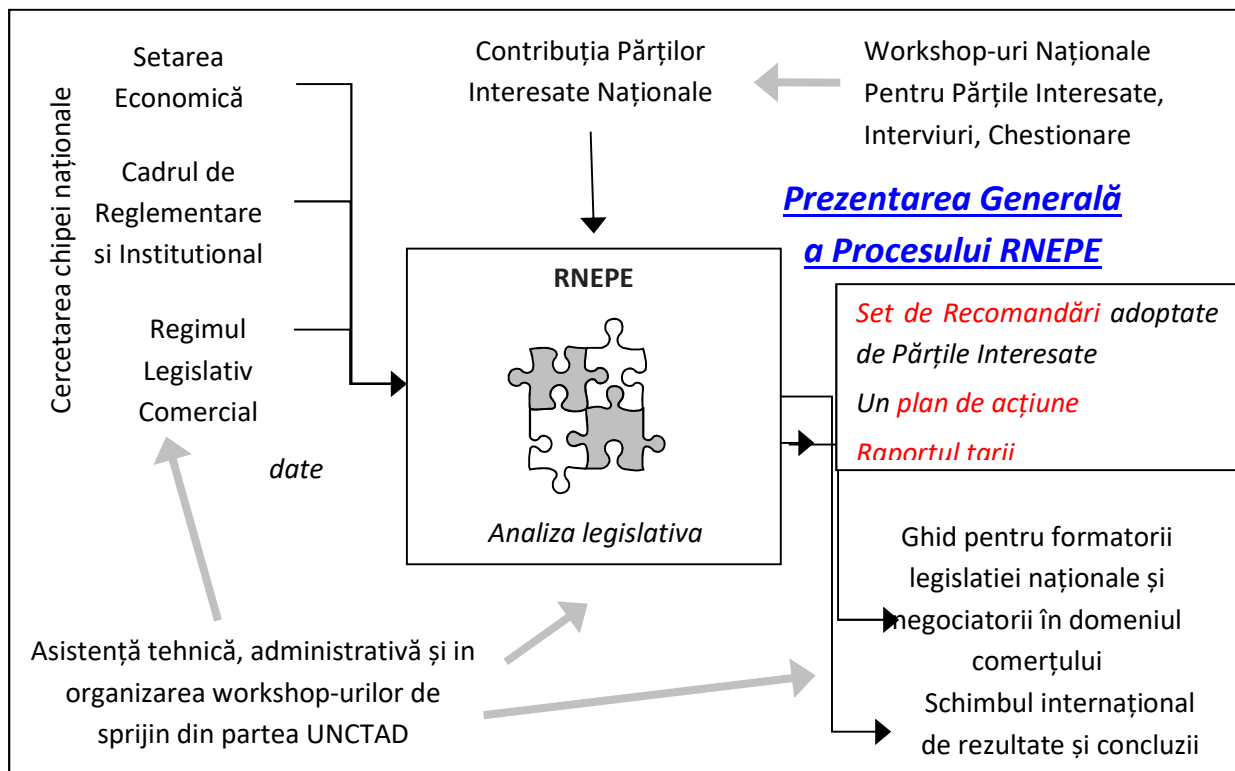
Cercetarea chipei naționale

Setarea Economică

Cadrul de Reglementare si Institutional

Regimul Legislativ Comercial

date

Contribuția Părților Interesate Naționale

Workshop-uri Naționale Pentru Părțile Interesate, Interviuri, Chestionare

Prezentarea Generală a Procesului RNEPE

RNEPE

Analiza legislativa

Set de Recomandări adoptate de Părțile Interesate

Un plan de acțiune

Raportul tarii

Ghid pentru formatorii legislatiei naționale și negociatorii în domeniul comerțului

Schimbul internațional de rezultate și concluzii

Asistență tehnică, administrativă și in organizarea workshop-urilor de sprijin din partea UNCTAD